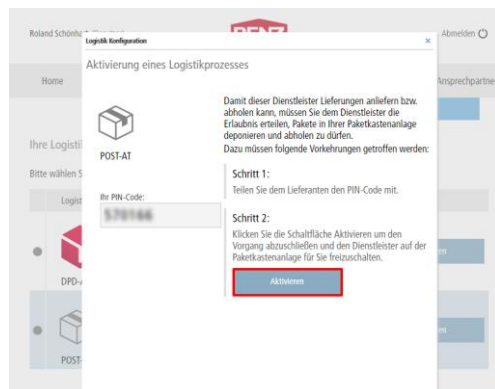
Roland Schönh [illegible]

Abmelden

Home

Ansprechpartne

Ihre Logisti

Bitte wählen S

Logist

DPD-

POST-

Logistik Konfiguration

×

Aktivierung eines Logistikprozesses

POST-AT

Ihr PIN-Code:

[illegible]

Damit dieser Dienstleister Lieferungen anliefern bzw. abholen kann, müssen Sie dem Dienstleister die Erlaubnis erteilen, Pakete in Ihrer Paketkastenanlage deponieren und abholen zu dürfen.

Dazu müssen folgende Vorkehrungen getroffen werden:

Schritt 1:

Teilen Sie dem Lieferanten den PIN-Code mit.

Schritt 2:

Klicken Sie die Schaltfläche Aktivieren um den Vorgang abzuschließen und den Dienstleister auf der Paketkastenanlage für Sie freizuschalten.

Aktivieren